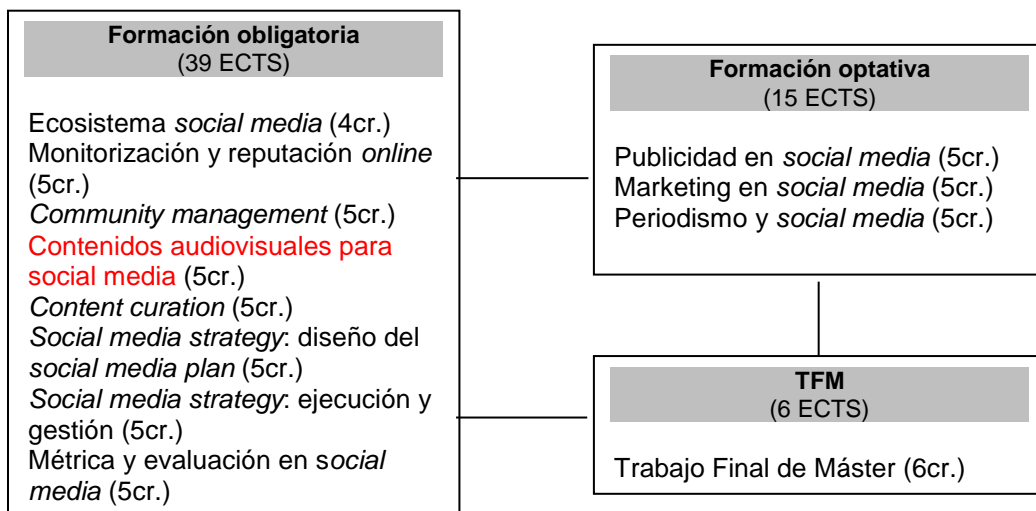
**Formación obligatoria**
(39 ECTS)

Ecosistema *social media* (4cr.)
Monitorización y reputación *online* (5cr.)
*Community management* (5cr.)
Contenidos audiovisuales para social media (5cr.)
*Content curation* (5cr.)
*Social media strategy*: diseño del *social media plan* (5cr.)
*Social media strategy*: ejecución y gestión (5cr.)
Métrica y evaluación en s*ocial media* (5cr.)

**Formación optativa**
(15 ECTS)

Publicidad en *social media* (5cr.)
Marketing en *social media* (5cr.)
Periodismo y *social media* (5cr.)

**TFM**
(6 ECTS)

Trabajo Final de Máster (6cr.)